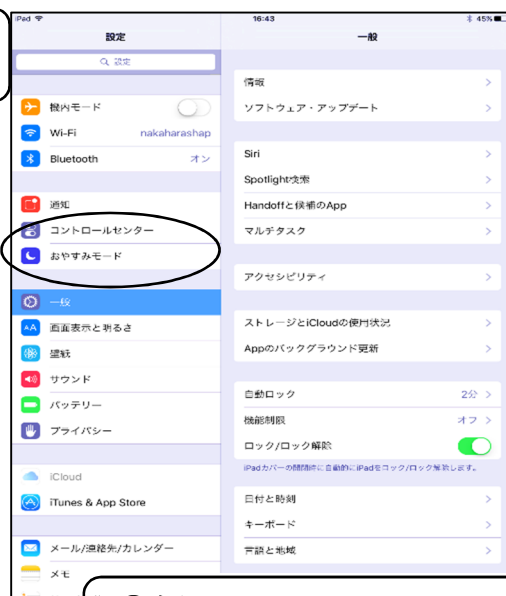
iPad
16:43
45%
設定
Q 設定
機内モード
Wi-Fi nakaharashap
Bluetooth オン
通知
コントロールセンター
おやすみモード
一般
画面表示と明るさ
壁紙
サウンド
バッテリー
プライバシー
iCloud
iTunes & App Store
メール/連絡先/カレンダー
メモ

一般
情報 >
ソフトウェア・アップデート >
Siri >
Spotlight検索 >
Handoffと候補のApp >
マルチタスク >
アクセシビリティ >
ストレージとiCloudの使用状況 >
Appのバックグラウンド更新 >
自動ロック 2分 >
機能制限 オフ >
ロック/ロック解除
iPadカバーの開閉時に自動的にiPadをロック/ロック解除します。
日付と時刻 >
キーボード >
言語と地域 >